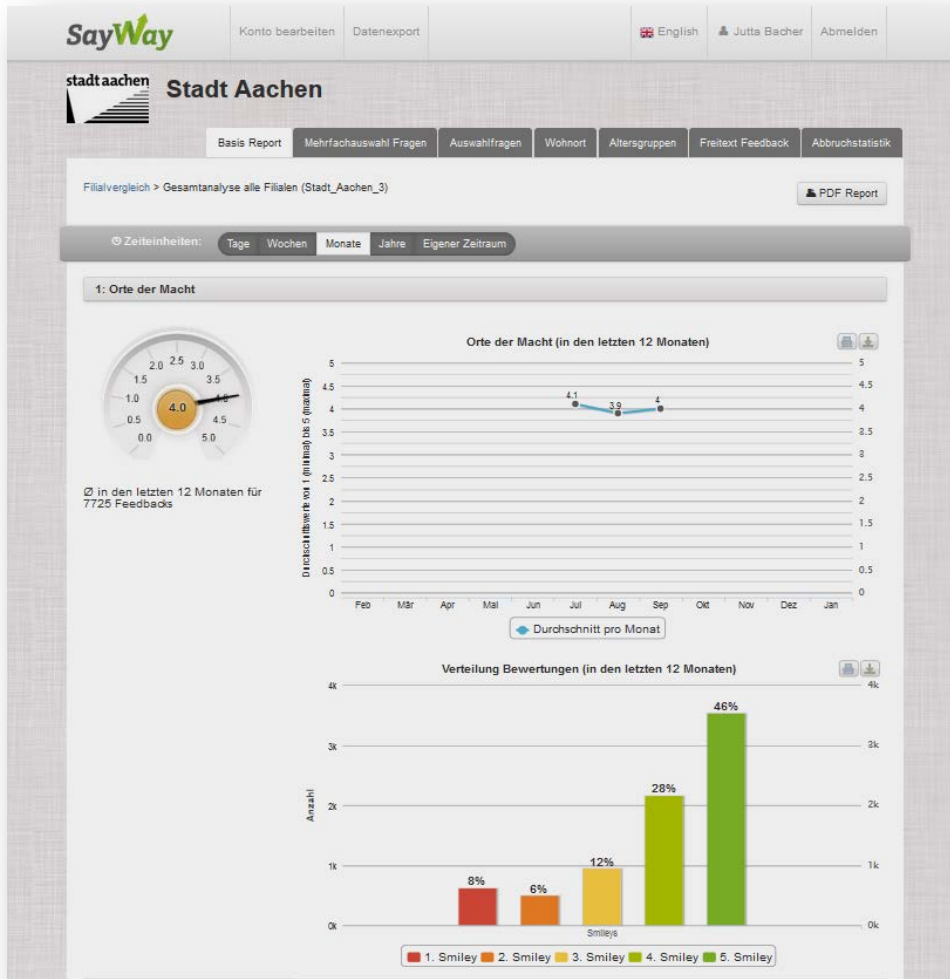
SayWay

Konto bearbeiten | Datenexport | English | Jutta Bacher | Abmelden

stadt aachen

Stadt Aachen

Basis Report | Mehrfachauswahl Fragen | Auswahlfragen | Wohnort | Altersgruppen | Freitext Feedback | Abbruchstatistik

Filialvergleich > Gesamtanalyse alle Filialen (Stadt_Aachen_3)

PDF Report

Zeiteinheiten: Tage | Wochen | Monate | Jahre | Eigener Zeitraum

1: Orte der Macht

0.0 0.5 1.0 1.5 2.0 2.5 3.0 3.5 4.0 4.5 5.0

4.0

Ø in den letzten 12 Monaten für 7725 Feedbacks

Orte der Macht (in den letzten 12 Monaten)

Durchschnittswerte von 1 (minimal) bis 5 (maximal)

0 0.5 1 1.5 2 2.5 3 3.5 4 4.5 5

4.1 3.9 4

Feb Mär Apr Mai Jun Jul Aug Sep Okt Nov Dez Jan

Durchschnitt pro Monat

Verteilung Bewertungen (in den letzten 12 Monaten)

Anzahl

0k 1k 2k 3k 4k

8% 6% 12% 28% 46%

Smileys

1. Smiley 2. Smiley 3. Smiley 4. Smiley 5. Smiley